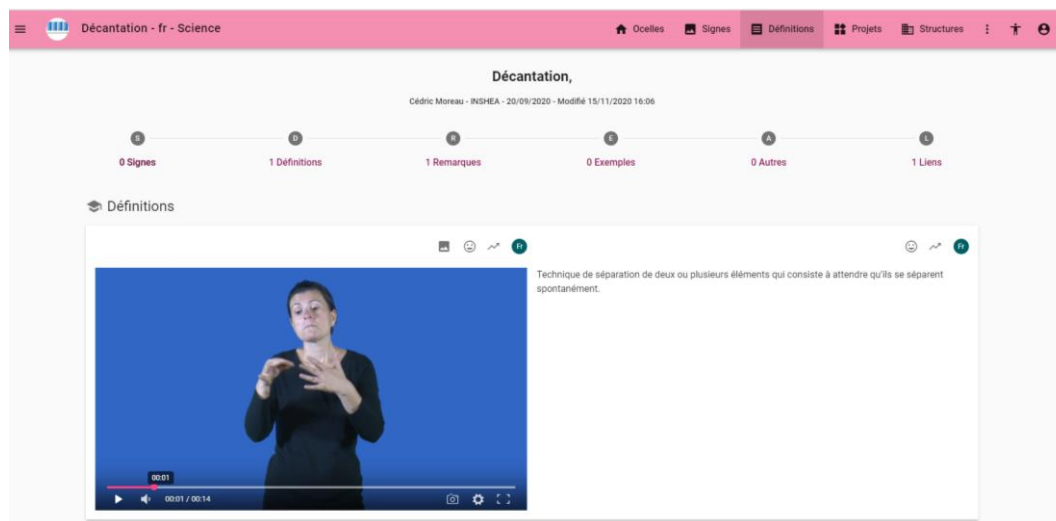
Décantation - fr - Science

Ocelles Signes Définitions Projets Structures

Décantation,

Cédric Moreau - INSHEA - 20/09/2020 - Modifié 15/11/2020 16:06

S
0 Signes

D
1 Définitions

R
1 Remarques

E
0 Exemples

A
0 Autres

L
1 Liens

Définitions

Fr

Fr

Technique de séparation de deux ou plusieurs éléments qui consiste à attendre qu'ils se séparent spontanément.

00:01

00:01 / 00:14